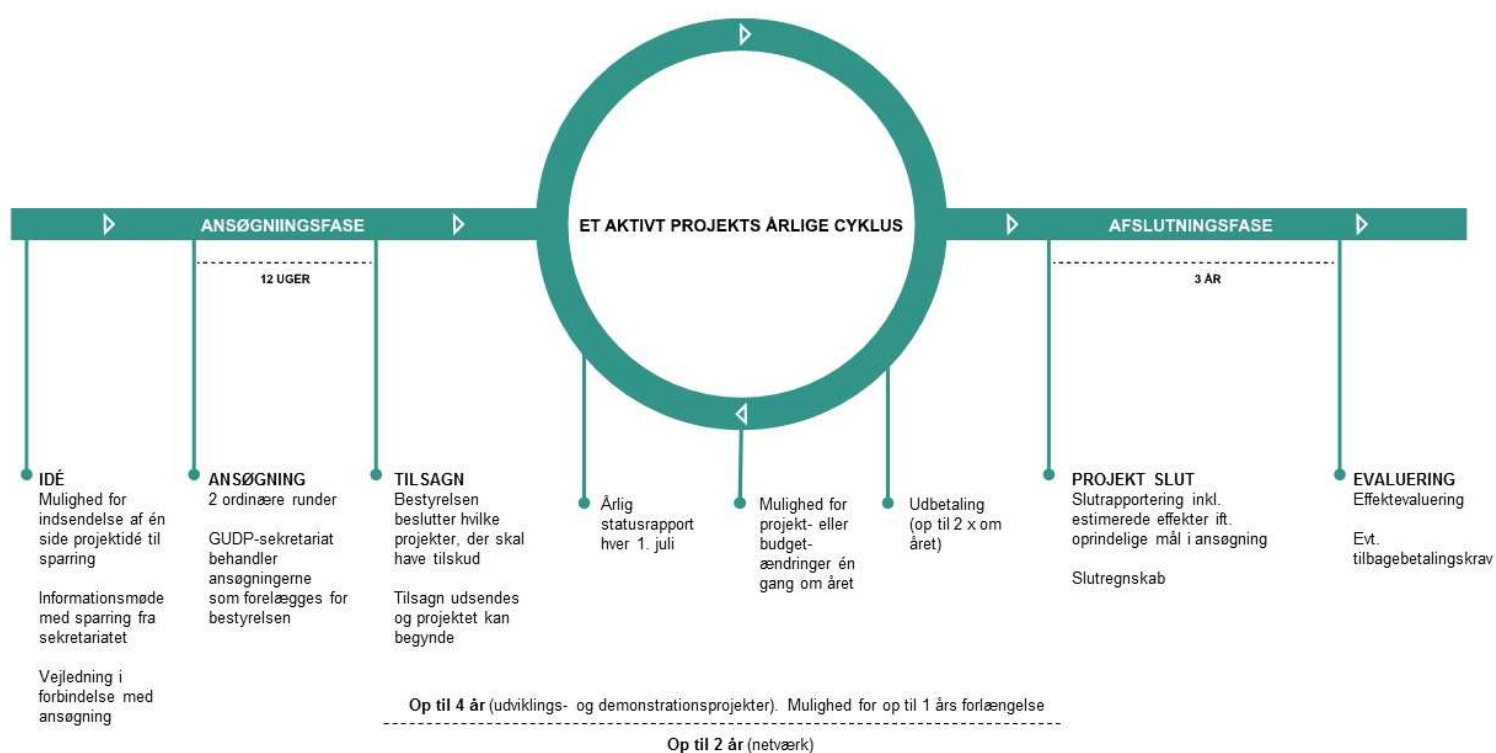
ANSØGNIINGSFASE

ET AKTIVT PROJEKTS ÅRLIGE CYKLUS

AFSLUTNINGSFASE

12 UGER

3 ÅR

IDÉ
Mulighed for indsendelse af én side projektidé til sparring

Informationsmøde med sparring fra sekretariatet

Vejledning i forbindelse med ansøgning

ANSØGNING
2 ordinære runder

GUDP-sekretariat behandler ansøgningerne som forelægges for bestyrelsen

TILSAGN
Bestyrelsen beslutter hvilke projekter, der skal have tilskud

Tilsagn udsendes og projektet kan begynde

Årlig statusrapport hver 1. juli

Mulighed for projekt- eller budget-ændringer én gang om året

Udbetaling (op til 2 x om året)

PROJEKT SLUT
Slutrapportering inkl. estimerede effekter ift. oprindelige mål i ansøgning

Slutregnskab

EVALUERING
Effektevaluering

Evt. tilbagebetalingskrav

Op til 4 år (udviklings- og demonstrationsprojekter). Mulighed for op til 1 års forlængelse

Op til 2 år (netværk)